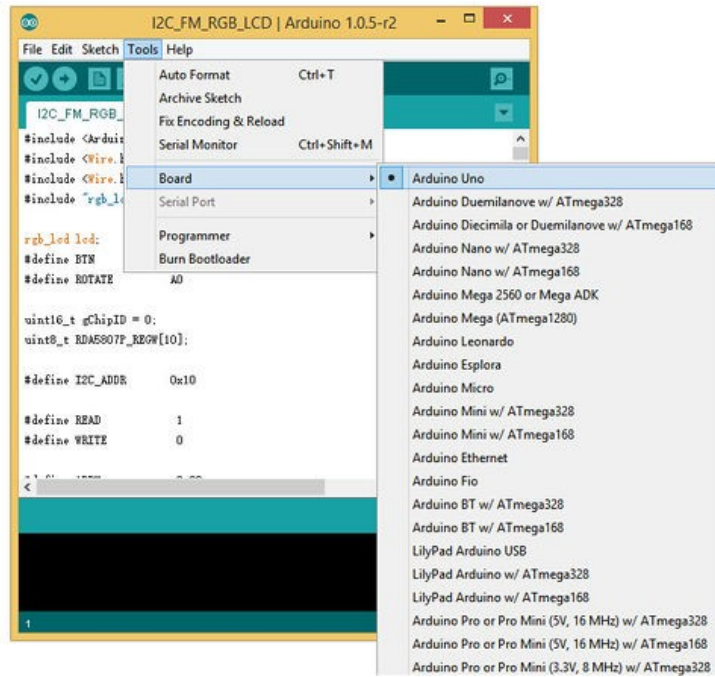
I2C_FM_RGB_LCD | Arduino 1.0.5-r2

File Edit Sketch Tools Help

I2C_FM_RGB_

#include <Arduir
#include <Wire.h
#include <Wire.h
#include "rgb_lc

rgb_lcd lcd;
#define BTN
#define ROTATE A0

uint16_t gChipID = 0;
uint8_t RDA5807P_REGW[10];

#define I2C_ADDR 0x10

#define READ 1
#define WRITE 0

1

Auto Format Ctrl+T
Archive Sketch
Fix Encoding & Reload
Serial Monitor Ctrl+Shift+M
Board
Serial Port
Programmer
Burn Bootloader

• Arduino Uno
Arduino Duemilanove w/ ATmega328
Arduino Diecimila or Duemilanove w/ ATmega168
Arduino Nano w/ ATmega328
Arduino Nano w/ ATmega168
Arduino Mega 2560 or Mega ADK
Arduino Mega (ATmega1280)
Arduino Leonardo
Arduino Esplora
Arduino Micro
Arduino Mini w/ ATmega328
Arduino Mini w/ ATmega168
Arduino Ethernet
Arduino Fio
Arduino BT w/ ATmega328
Arduino BT w/ ATmega168
LilyPad Arduino USB
LilyPad Arduino w/ ATmega328
LilyPad Arduino w/ ATmega168
Arduino Pro or Pro Mini (5V, 16 MHz) w/ ATmega328
Arduino Pro or Pro Mini (5V, 16 MHz) w/ ATmega168
Arduino Pro or Pro Mini (3.3V, 8 MHz) w/ ATmega328